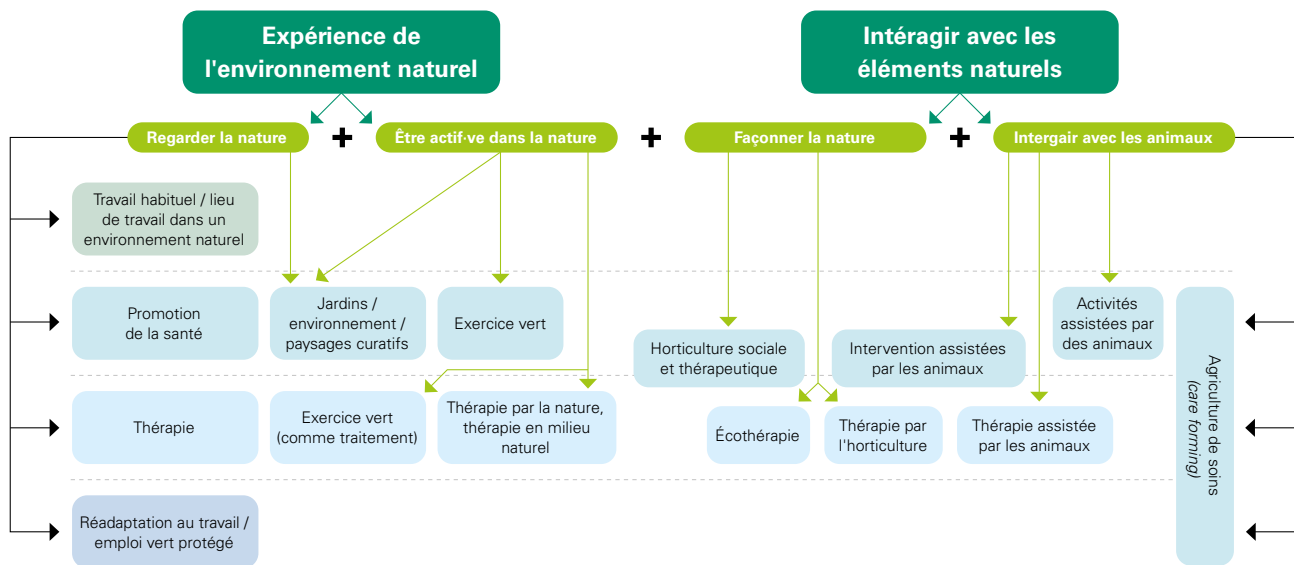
Expérience de l'environnement naturel

Intéragir avec les éléments naturels

Regarder la nature

+

Être actif·ve dans la nature

+

Façonner la nature

+

Intergair avec les animaux

Travail habituel / lieu de travail dans un environnement naturel

Promotion de la santé

Jardins / environnement / paysages curatifs

Exercice vert

Horticulture sociale et thérapeutique

Intervention assistées par les animaux

Activités assistées par des animaux

Agriculture de soins (care forming)

Thérapie

Exercice vert (comme traitement)

Thérapie par la nature, thérapie en milieu naturel

Écothérapie

Thérapie par l'horticulture

Thérapie assistée par les animaux

Réadaptation au travail / emploi vert protégé